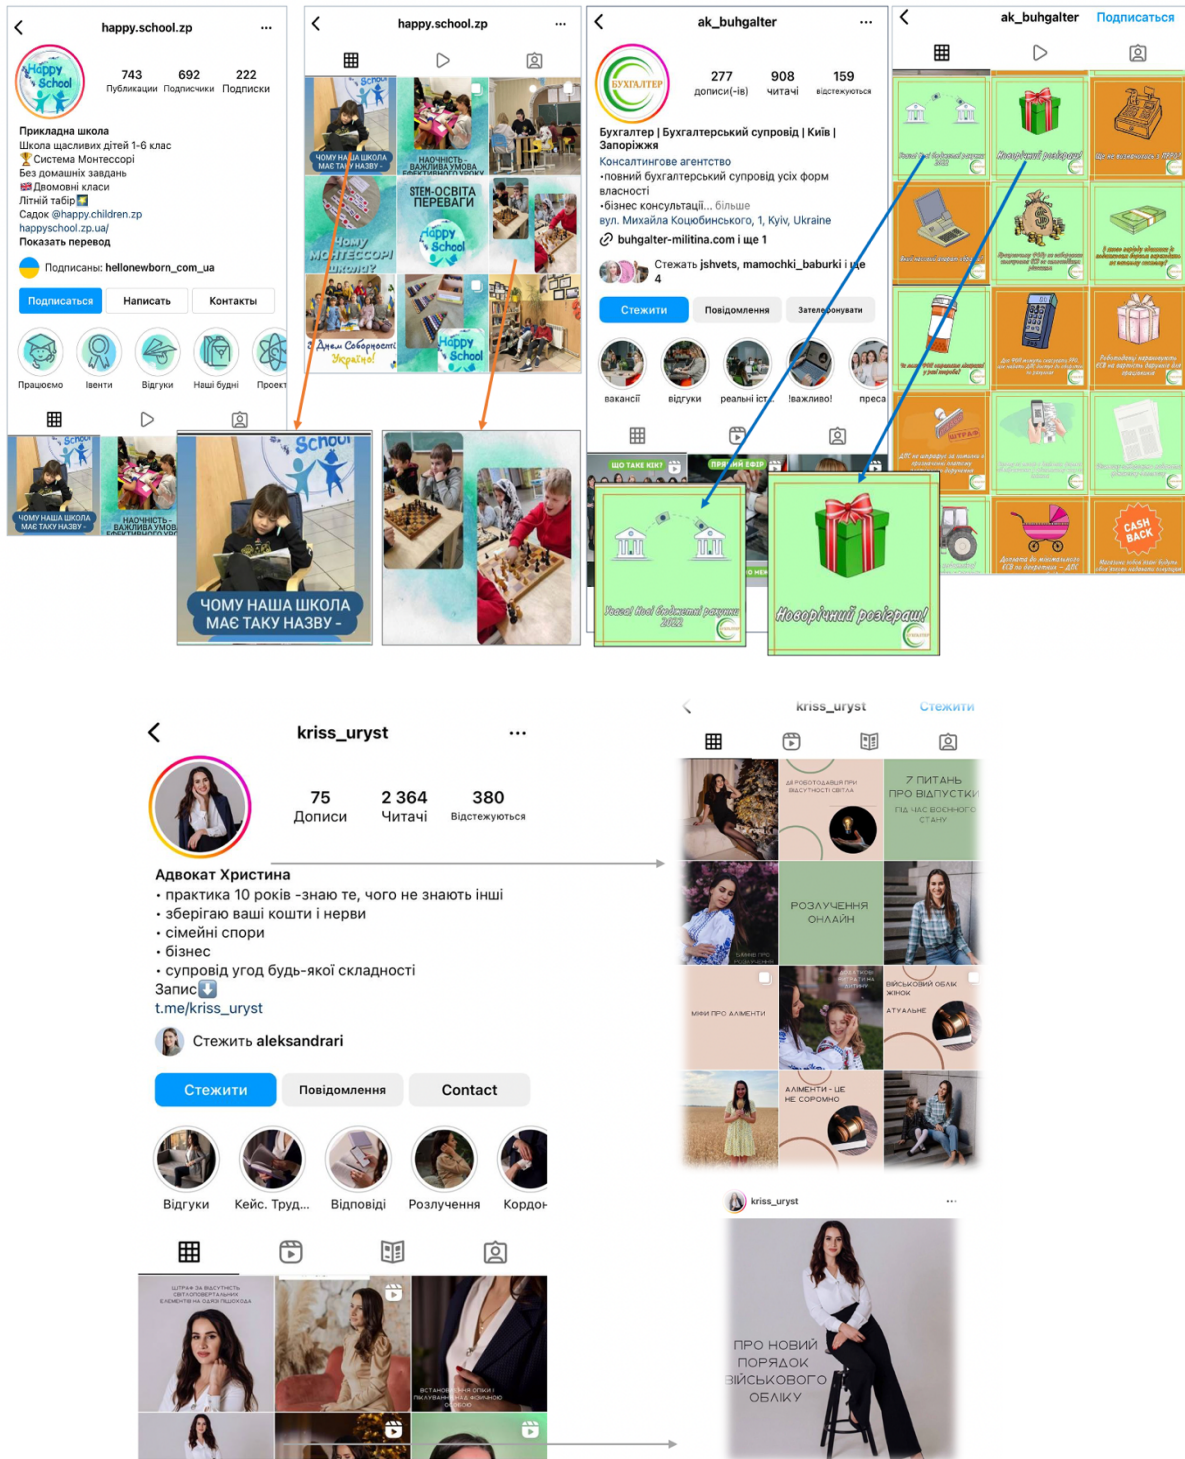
happy.school.zp

743 Публикации
692 Подписчики
222 Подписки

Прикладна школа
Школа щасливих дітей 1-6 клас
🏆Система Монтессорі
Без домашніх завдань
🇬🇧Двомовні класи
Літній табір
Садок @happy.children.zp
happyschool.zp.ua/
Показать перевод

Подписаны: hellonewborn_com_ua

Подписаться
Написать
Контакты

Працюємо
Івенти
Відгуки
Наші будні
Проект

ЧОМУ НАША ШКОЛА МАЄ ТАКУ НАЗВУ -
НАОЧНІСТЬ - ВАЖЛИВА УМОВА ЕФЕКТИВНОГО УРОКУ
STEM-ОСВІТА ПЕРЕВАГИ
Чому МОНТЕССОРІ школа?
З Днем Соборності України!
Happy School

ЧОМУ НАША ШКОЛА МАЄ ТАКУ НАЗВУ -

happy.school.zp

ak_buhgalter

277 дописи(-ів)
908 читачі
159 відстежуються

Бухгалтер | Бухгалтерський супровід | Київ | Запоріжжя
Консалтингове агентство
•повний бухгалтерський супровід усіх форм власності
•бізнес консультаці... більше
вул. Михайла Коцюбинського, 1, Kyiv, Ukraine
bulgalter-militina.com і ще 1
Стежать jshvets, mamochki_baburki і ще 4

Стежити
Повідомлення
Зателефонувати

вакансії
відгуки
реальні іст...
!важливо!
преса

ЩО ТАКЕ КІК?
ПРЯМИЙ ЕФІР

Увага! Нові бюджетні рахунки 2022
Новорічний розіграш!

ak_buhgalter Подписаться

CASH BACK

kriss_uryst

75 Дописи
2 364 Читачі
380 Відстежуються

Адвокат Христина
• практика 10 років -знаю те, чого не знають інші
• зберігаю ваші кошти і нерви
• сімейні спори
• бізнес
• супровід угод будь-якої складності
Запис⬇️
t.me/kriss_uryst

Стежить aleksandrari

Стежити
Повідомлення
Contact

Відгуки
Кейс. Труд...
Відповіді
Розлучення
Кордон

ШТРАФ ЗА ВІДСУТНІСТЬ СВІТЛОПОВЕРТАЛЬНИХ ЕЛЕМЕНТІВ НА ОДЯЗІ ПІШОХОДА
ВСТАНОВЛЕННЯ ОПІКИ І ПІКЛУВАННЯ НАД ФІЗИЧНОЮ ОСОБОЮ

kriss_uryst Стежити

ДІЇ РОБОТОДАВЦЯ ПРИ ВІДСУТНОСТІ СВІТЛА
7 ПИТАНЬ ПРО ВІДПУСТКИ ПІД ЧАС ВОЄННОГО СТАНУ
РОЗЛУЧЕННЯ ОНЛАЙН
МІФИ ПРО АЛІМЕНТИ
ВІЙСЬКОВИЙ ОБЛІК ЖІНОК АТУАЛЬНЕ
АЛІМЕНТИ - ЦЕ НЕ СОРОМНО

kriss_uryst

ПРО НОВИЙ ПОРЯДОК ВІЙСЬКОВОГО ОБЛІКУ